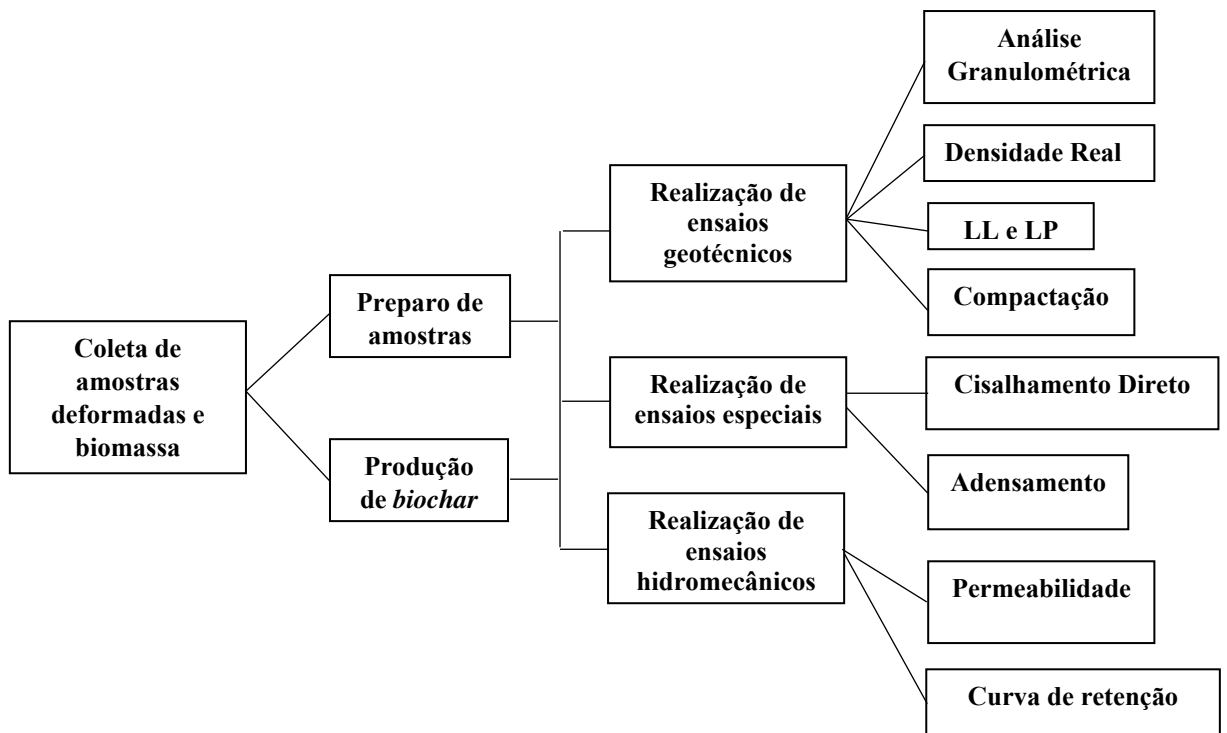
Coleta de amostras deformadas e biomassa

Preparo de amostras

Produção de biochar

Realização de ensaios geotécnicos

Realização de ensaios especiais

Realização de ensaios hidromecânicos

Análise Granulométrica

Densidade Real

LL e LP

Compactação

Cisalhamento Direto

Adensamento

Permeabilidade

Curva de retenção